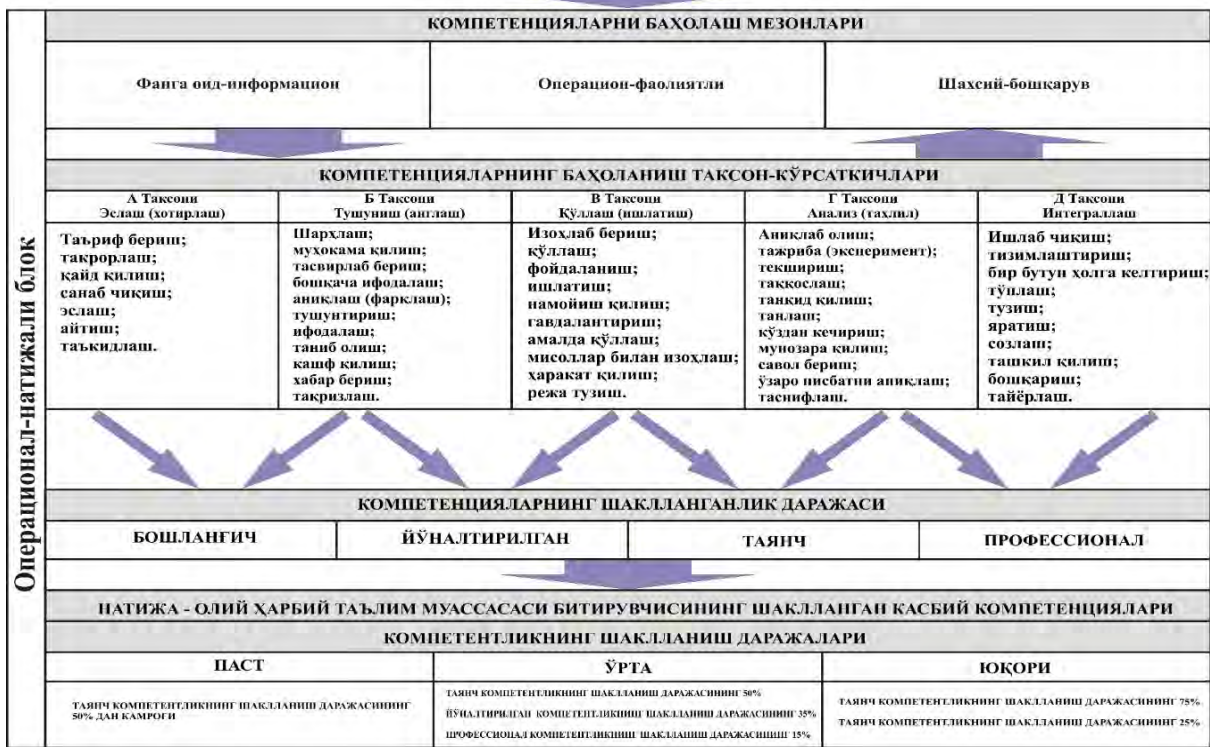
Операционал-натижали блок

КОМПЕТЕНЦИЯЛАРНИ БАҲОЛАШ МЕЗОНЛАРИ

| Фанга оид-информацион | Операцион-фаолиятли | Шахсий-бошқарув |
|---|---|---|

КОМПЕТЕНЦИЯЛАРНИНГ БАҲОЛАНИШ ТАКСОН-КЎРСАТКИЧЛАРИ

| А Таксони Эслаш (хотирлаш) | Б Таксони Тушуниш (англаш) | В Таксони Қўллаш (ишлатиш) | Г Таксони Анализ (таҳлил) | Д Таксони Интеграллаш |
|---|---|---|---|---|
| Таъриф бериш; такрорлаш; қайд қилиш; санаб чиқиш; эслаш; айтиш; таъкидлаш. | Шарҳлаш; муҳокама қилиш; тасвирлаб бериш; бошқача ифодалаш; аниқлаш (фарқлаш); тушунтириш; ифодалаш; таниб олиш; кашф қилиш; хабар бериш; такризлаш. | Изоҳлаб бериш; қўллаш; фойдаланиш; ишлатиш; намойиш қилиш; гавдалантириш; амалда қўллаш; мисоллар билан изоҳлаш; ҳаракат қилиш; режа тузиш. | Аниқлаб олиш; тажриба (эксперимент); текшириш; таққослаш; танқид қилиш; танлаш; кўздан кечириш; мунозара қилиш; савол бериш; ўзаро нисбатни аниқлаш; таснифлаш. | Ишлаб чиқиш; тизимлаштириш; бир бутун ҳолга келтириш; тўплаш; тузиш; яратиш; созлаш; ташкил қилиш; бошқариш; тайёрлаш. |

КОМПЕТЕНЦИЯЛАРНИНГ ШАКЛЛАНГАНЛИК ДАРАЖАСИ

| БОШЛАНҒИЧ | ЙЎНАЛТИРИЛГАН | ТАЯНЧ | ПРОФЕССИОНАЛ |
|---|---|---|---|

НАТИЖА - ОЛИЙ ҲАРБИЙ ТАЪЛИМ МУАССАСАСИ БИТИРУВЧИСИНИНГ ШАКЛЛАНГАН КАСБИЙ КОМПЕТЕНЦИЯЛАРИ

КОМПЕТЕНТЛИКНИНГ ШАКЛЛАНИШ ДАРАЖАЛАРИ

| ПАСТ | ЎРТА | ЮҚОРИ |
|---|---|---|
| ТАЯНЧ КОМПЕТЕНТЛИКНИНГ ШАКЛЛАНИШ ДАРАЖАСИНИНГ 50% ДАН КАМРОГИ | ТАЯНЧ КОМПЕТЕНТЛИКНИНГ ШАКЛЛАНИШ ДАРАЖАСИНИНГ 50% ЙЎНАЛТИРИЛГАН КОМПЕТЕНТЛИКНИНГ ШАКЛЛАНИШ ДАРАЖАСИНИНГ 35% ПРОФЕССИОНАЛ КОМПЕТЕНТЛИКНИНГ ШАКЛЛАНИШ ДАРАЖАСИНИНГ 15% | ТАЯНЧ КОМПЕТЕНТЛИКНИНГ ШАКЛЛАНИШ ДАРАЖАСИНИНГ 75% ТАЯНЧ КОМПЕТЕНТЛИКНИНГ ШАКЛЛАНИШ ДАРАЖАСИНИНГ 25% |